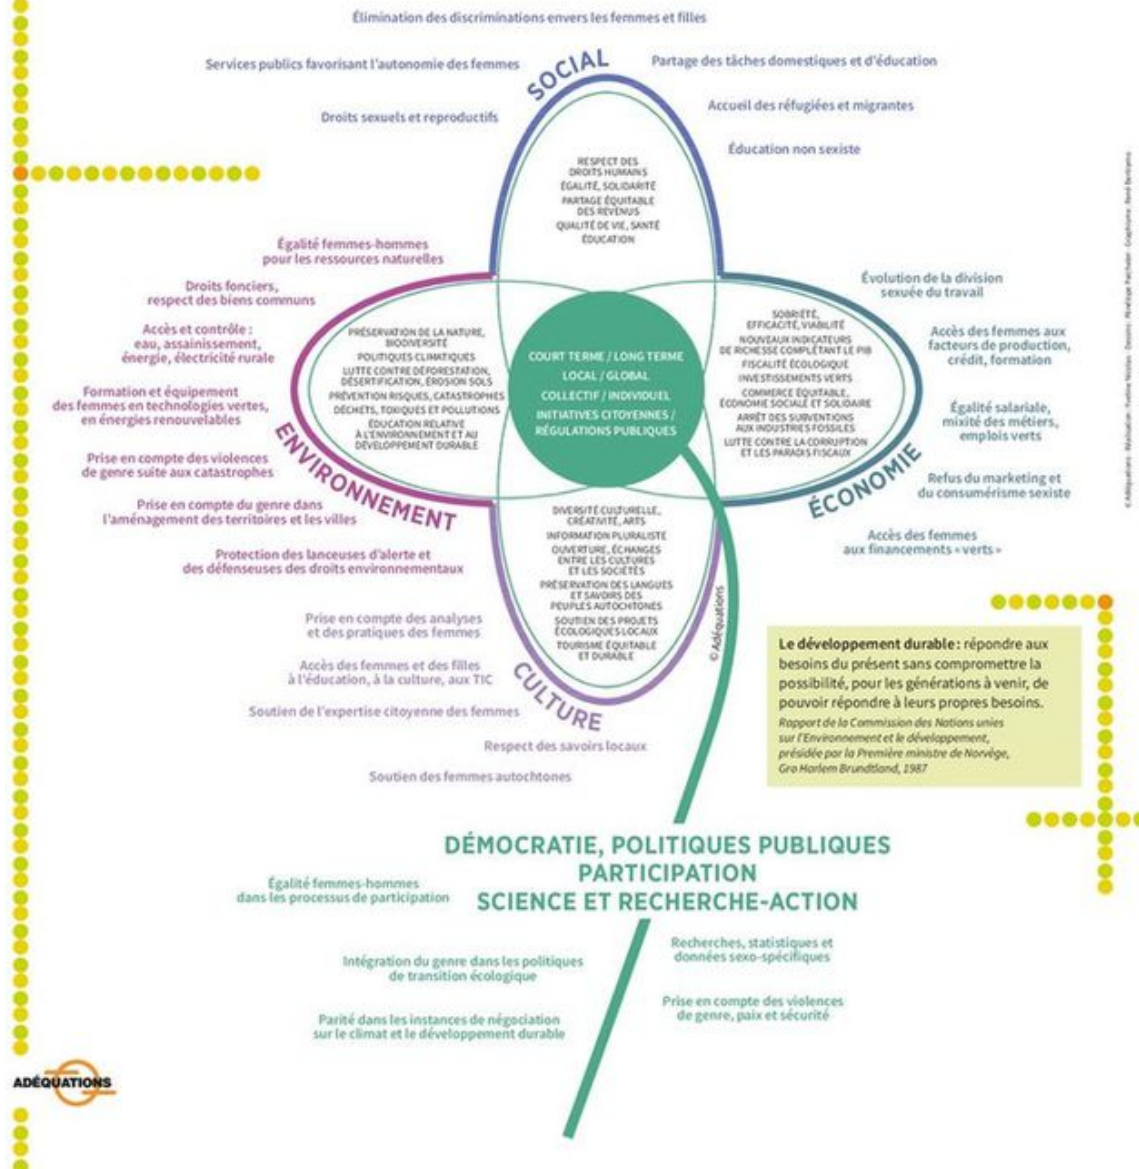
Élimination des discriminations envers les femmes et filles

Services publics favorisant l'autonomie des femmes

SOCIAL

Partage des tâches domestiques et d'éducation

Accueil des réfugiées et migrantes

Droits sexuels et reproductifs

Éducation non sexiste

RESPECT DES DROITS HUMAINS
ÉGALITÉ, SOLIDARITÉ
PARTAGE ÉQUITABLE DES REVENUS
QUALITÉ DE VIE, SANTÉ
ÉDUCATION

Égalité femmes-hommes pour les ressources naturelles

Droits fonciers, respect des biens communs

Accès et contrôle : eau, assainissement, énergie, électricité rurale

Formation et équipement des femmes en technologies vertes, en énergies renouvelables

Prise en compte des violences de genre suite aux catastrophes

Prise en compte du genre dans l'aménagement des territoires et les villes

Protection des lanceuses d'alerte et des défenseuses des droits environnementaux

PRÉSERVATION DE LA NATURE, BIODIVERSITÉ
POLITIQUES CLIMATIQUES
LUTTE CONTRE DÉFORESTATION, DÉSERTIFICATION, ÉROSION SOLS
PRÉVENTION RISQUES, CATASTROPHES
DÉCHETS, TOXIQUES ET POLLUTIONS
ÉDUCATION RELATIVE À L'ENVIRONNEMENT ET AU DÉVELOPPEMENT DURABLE

ENVIRONNEMENT

COURT TERME / LONG TERME
LOCAL / GLOBAL
COLLECTIF / INDIVIDUEL
INITIATIVES CITOYENNES / RÉGULATIONS PUBLIQUES

Évolution de la division sexuée du travail

SOBRIÉTÉ, EFFICACITÉ, VIABILITÉ
NOUVEAUX INDICATEURS DE RICHESSE COMPLÉTANT LE PIB
FISCALITÉ ÉCOLOGIQUE
INVESTISSEMENTS VERTS
COMMERCE ÉQUITABLE, ÉCONOMIE SOCIALE ET SOLIDAIRE
ARRÊT DES SUBVENTIONS AUX INDUSTRIES FOSSILES
LUTTE CONTRE LA CORRUPTION ET LES PARADIS FISCAUX

Accès des femmes aux facteurs de production, crédit, formation

Égalité salariale, mixité des métiers, emplois verts

Refus du marketing et du consumérisme sexiste

ÉCONOMIE

Accès des femmes aux financements « verts »

DIVERSITÉ CULTURELLE, CRÉATIVITÉ, ARTS
INFORMATION PLURALISTE
OUVERTURE, ÉCHANGES ENTRE LES CULTURES ET LES SOCIÉTÉS
PRÉSERVATION DES LANGUES ET SAVOIRS DES PEUPLES AUTOCHTONES
SOUTIEN DES PROJETS ÉCOLOGIQUES LOCAUX
TOURISME ÉQUITABLE ET DURABLE

© Adéquations

Prise en compte des analyses et des pratiques des femmes

Accès des femmes et des filles à l'éducation, à la culture, aux TIC

CULTURE

Soutien de l'expertise citoyenne des femmes

Respect des savoirs locaux

Soutien des femmes autochtones

Le développement durable : répondre aux besoins du présent sans compromettre la possibilité, pour les générations à venir, de pouvoir répondre à leurs propres besoins.
Rapport de la Commission des Nations unies sur l'Environnement et le développement, présidée par la Première ministre de Norvège, Gro Harlem Brundtland, 1987

DÉMOCRATIE, POLITIQUES PUBLIQUES
PARTICIPATION
SCIENCE ET RECHERCHE-ACTION

Égalité femmes-hommes dans les processus de participation

Intégration du genre dans les politiques de transition écologique

Recherches, statistiques et données sexo-spécifiques

Parité dans les instances de négociation sur le climat et le développement durable

Prise en compte des violences de genre, paix et sécurité

ADÉQUATIONS

© Adéquations - Réalisation : Yveline Nicolas - Dessins : Marie-Hélène Pachener - Graphisme : René Bertrand